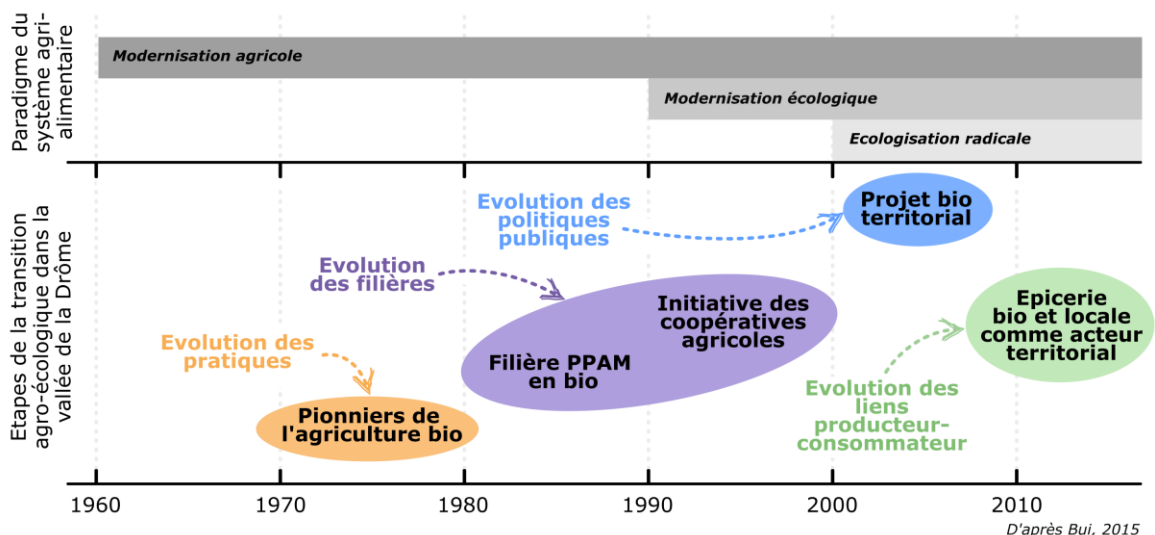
Paradigme du système agri-alimentaire

Modernisation agricole

Modernisation écologique

Ecologisation radicale

Etapes de la transition agro-écologique dans la vallée de la Drôme

Evolution des politiques publiques

Projet bio territorial

Evolution des filières

Initiative des coopératives agricoles

Filière PPAM en bio

Evolution des pratiques

Pionniers de l'agriculture bio

Epicerie bio et locale comme acteur territorial

Evolution des liens producteur-consommateur

1960 1970 1980 1990 2000 2010

D'après Bui, 2015